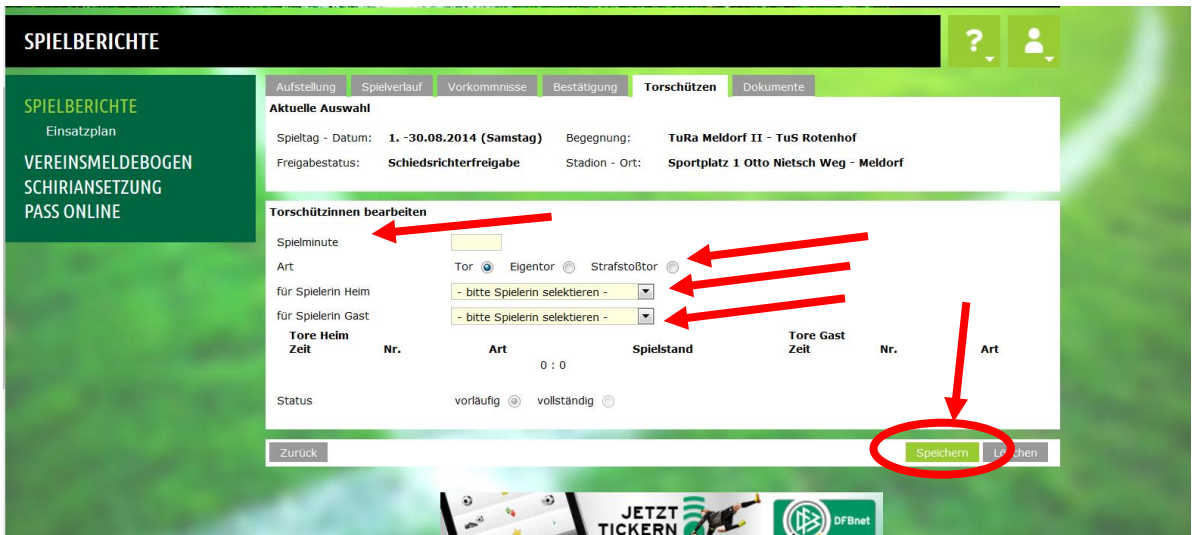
SPIELBERICHTE

?

SPIELBERICHTE
Einsatzplan
VEREINSMELDEBOGEN
SCHIRIANSETZUNG
PASS ONLINE

Aufstellung | Spielverlauf | Vorkommnisse | Bestätigung | Torschützen | Dokumente

Aktuelle Auswahl

Spieltag - Datum: 1. -30.08.2014 (Samstag)
Begegnung: TuRa Meldorf II - TuS Rotenhof
Freigabestatus: Schiedsrichterfreigabe
Stadion - Ort: Sportplatz 1 Otto Nietsch Weg - Meldorf

Torschützinnen bearbeiten

Spielminute
Art Tor Eigentor Strafstoßtor
für Spielerin Heim - bitte Spielerin selektieren -
für Spielerin Gast - bitte Spielerin selektieren -

Tore Heim
Zeit Nr. Art Spielstand
Tore Gast
Zeit Nr. Art
0 : 0

Status vorläufig vollständig

Zurück
Speichern L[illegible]chen

JETZT TICKERN
DFBnet